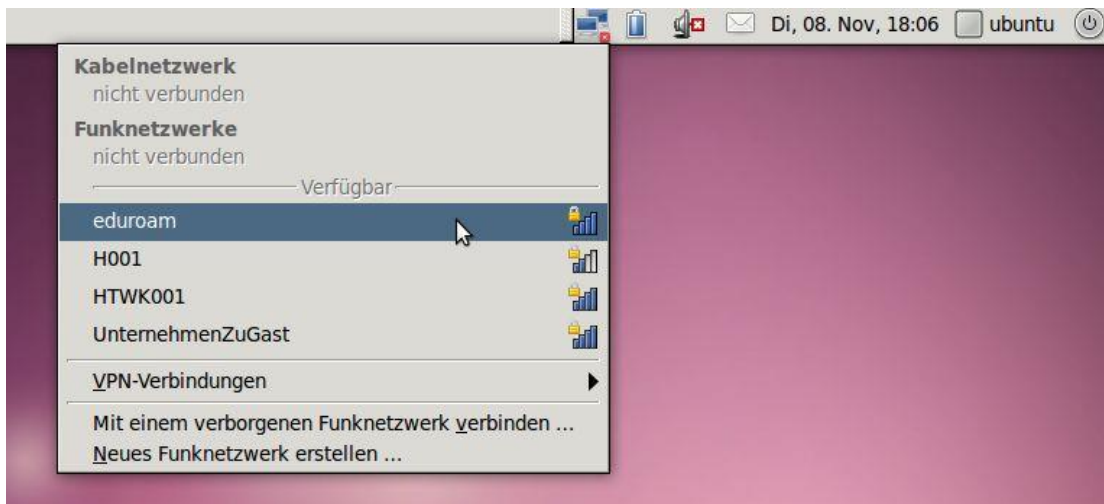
Di, 08. Nov, 18:06 ubuntu

Kabelnetzwerk
nicht verbunden
Funknetzwerke
nicht verbunden
Verfügbar
eduroam
H001
HTWK001
UnternehmenZuGast
VPN-Verbindungen
Mit einem verborgenen Funknetzwerk verbinden ...
Neues Funknetzwerk erstellen ...